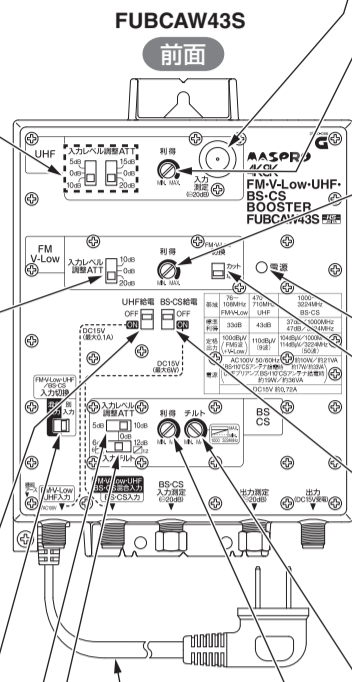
FUBCAW43S

前面

UHF

入力レベル調整ATT

5dB 0dB 10dB

15dB 0dB 20dB

利得

MIN. MAX.

入力測定 (-20dB)

MASPRO

FM・V-Low・UHF・BS・CS BOOSTER FUBCAW43S

FM V-Low

入力レベル調整ATT

10dB 0dB 20dB

利得

MIN. MAX.

FM・V-Low 切換

カット

電源

| 帯域 | 76~108MHz FM・V-Low | 470~710MHz UHF | 1000~3224MHz BS・CS |
|---|---|---|---|
| 標準利得 | 33dB | 43dB | 37dB(1000MHz) 47dB(3224MHz) |
| 定格出力 | 100dBμV (FM3波+V-Low) | 110dBμV (9波) | 104dBμV(1000MHz) 114dBμV(3224MHz) (50波) |
| 電源 | AC100V 50/60Hz 約10W/約21VA BS・110°CSアンテナ1台給電時 約17W/約30VA BS・110°CSアンテナ2台給電時 約19W/約36VA | | |
| | DC15V 約0.72A | | |

UHF給電

OFF ON

DC15V (最大0.1A)

BS・CS給電

OFF ON

DC15V (最大6W)

FM・V-Low・UHF/BS・CS 入力切換

混合入力

入力レベル調整ATT

5dB 0dB 10dB

0dB 12dB

入力レベル

利得

MIN. MAX.

チルト

MIN. MAX.

BS CS

FM・V-Low UHF入力

FM・V-Low・UHF BS・CS混合入力

BS・CS入力

BS・CS 入力測定 (-20dB)

出力測定 (-20dB)

出力 (DC15V給電)

AC100V